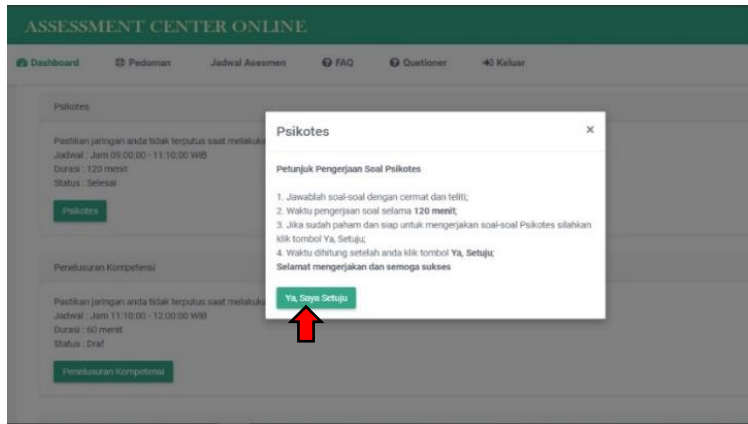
ASSESSMENT CENTER ONLINE

Dashboard Pedoman Jadwal Asesmen FAQ Quetioner Keluar

Psikotes

Pastikan jaringan anda tidak terputus saat melakuk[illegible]
Jadwal : Jam 09:00:00 - 11:10:00 WIB
Durasi : 120 menit
Status : Selesai

Psikotes

Penelusuran Kompetensi

Pastikan jaringan anda tidak terputus saat melakuk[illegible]
Jadwal : Jam 11:10:00 - 12:00:00 WIB
Durasi : 60 menit
Status : Draf

Penelusuran Kompetensi

Psikotes ×

Petunjuk Pengerjaan Soal Psikotes

1. Jawablah soal-soal dengan cermat dan teliti;
2. Waktu pengerjaan soal selama **120 menit**;
3. Jika sudah paham dan siap untuk mengerjakan soal-soal Psikotes silahkan klik tombol Ya, Setuju;
4. Waktu dihitung setelah anda klik tombol **Ya, Setuju**;
**Selamat mengerjakan dan semoga sukses**

Ya, Saya Setuju